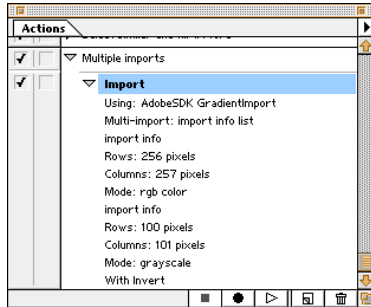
Actions

Multiple imports

Import

Using: AdobeSDK GradientImport

Multi-import: import info list

import info

Rows: 256 pixels

Columns: 257 pixels

Mode: rgb color

import info

Rows: 100 pixels

Columns: 101 pixels

Mode: grayscale

With Invert